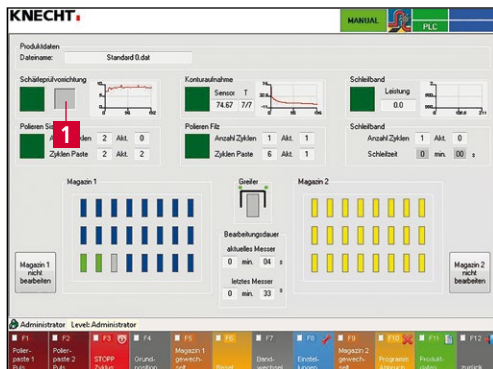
KNECHT.

MANUAL

PLC

Produktdaten

Dateiname: Standard 0.dat

Schärfeprüfvorrichtung

Konturaufnahme

Sensor T

74.67 7/7

Schleifband

Leistung

0.0

Polieren Si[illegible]

1

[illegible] Zyklen 2 Akt. 0

Zyklen Paste 2 Akt. 2

Polieren Filz

Anzahl Zyklen 1 Akt. 1

Zyklen Paste 6 Akt. 1

Schleifband

Anzahl Zyklen 1 Akt. 0

Schleifzeit 0 min. 00 s

Magazin 1

Greifer

Magazin 2

Bearbeitungsdauer

aktuelles Messer

0 min. 04 s

letztes Messer

0 min. 33 s

Magazin 1 nicht bearbeiten

Magazin 2 nicht bearbeiten

Administrator Level: Administrator

F1 Polier-paste 1 Puls

F2 Polier-paste 2 Puls

F3 STOPP Zyklus

F4 Grund-position

F5 Magazin 1 gewech-selt

F6 Reset

F7 Blend-wechsel

F8 Einstel-lungen

F9 Magazin 2 gewech-selt

F10 Programm Abbruch

F11 Produkt-daten

F12 zurück